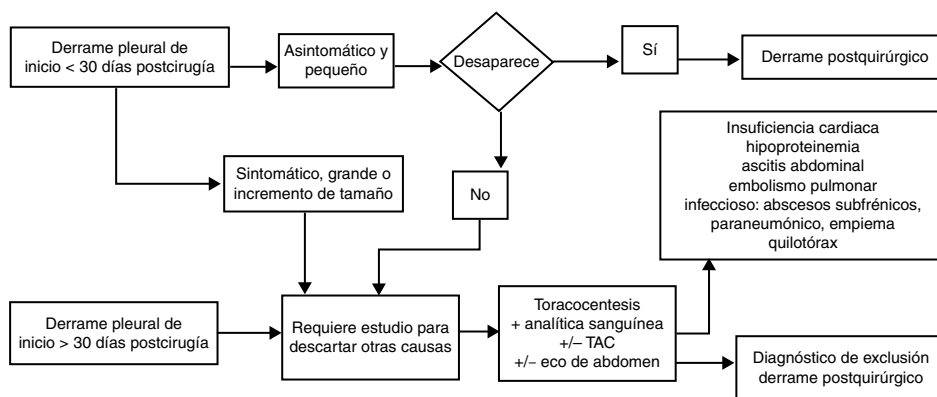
Derrame pleural de inicio < 30 días postcirugía

Asintomático y pequeño

Desaparece

Sí

Derrame postquirúrgico

Sintomático, grande o incremento de tamaño

No

Insuficiencia cardiaca
hipoproteinemia
ascitis abdominal
embolismo pulmonar
infeccioso: abscesos subfrénicos, paraneumónico, empiema
quilotórax

Derrame pleural de inicio > 30 días postcirugía

Requiere estudio para descartar otras causas

Toracocentesis
+ analítica sanguínea
+/− TAC
+/− eco de abdomen

Diagnóstico de exclusión derrame postquirúrgico